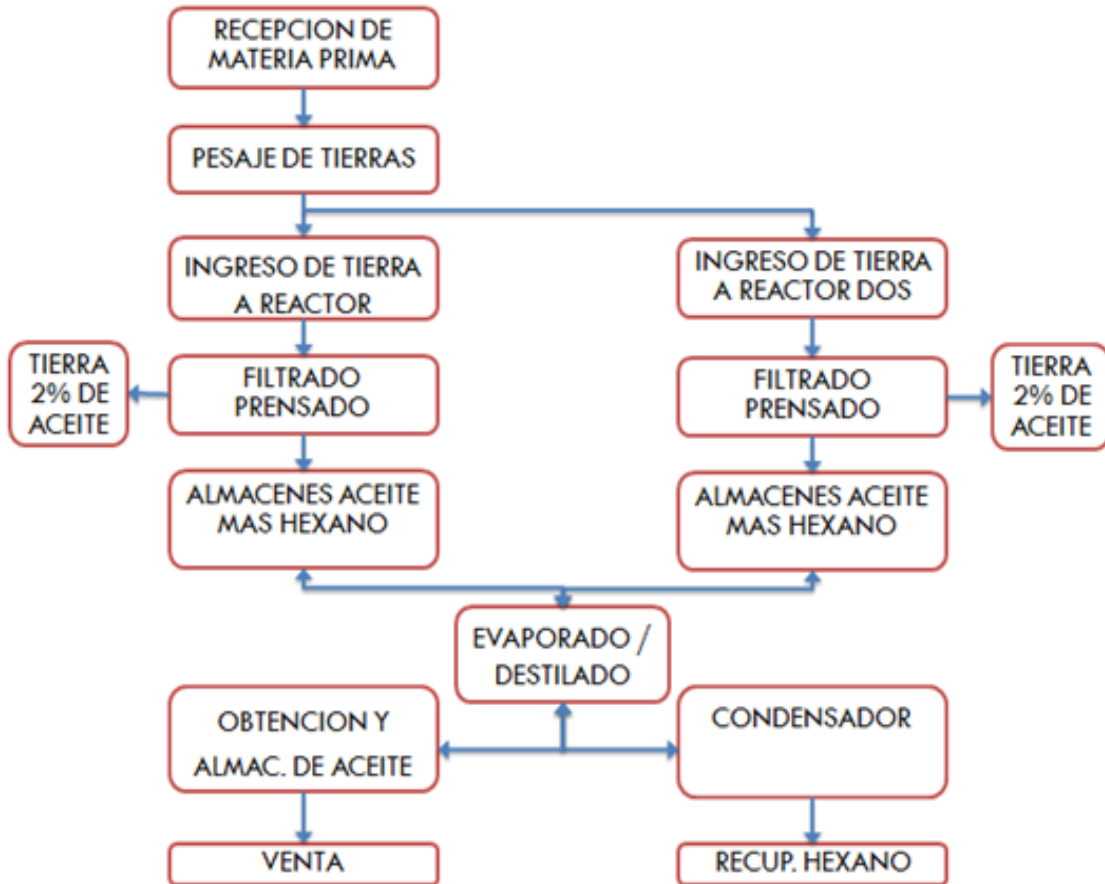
RECEPCION DE MATERIA PRIMA

PESAJE DE TIERRAS

INGRESO DE TIERRA A REACTOR

INGRESO DE TIERRA A REACTOR DOS

TIERRA 2% DE ACEITE

FILTRADO PRENSADO

FILTRADO PRENSADO

TIERRA 2% DE ACEITE

ALMACENES ACEITE MAS HEXANO

ALMACENES ACEITE MAS HEXANO

EVAPORADO / DESTILADO

OBTENCION Y ALMAC. DE ACEITE

CONDENSADOR

VENTA

RECUP. HEXANO